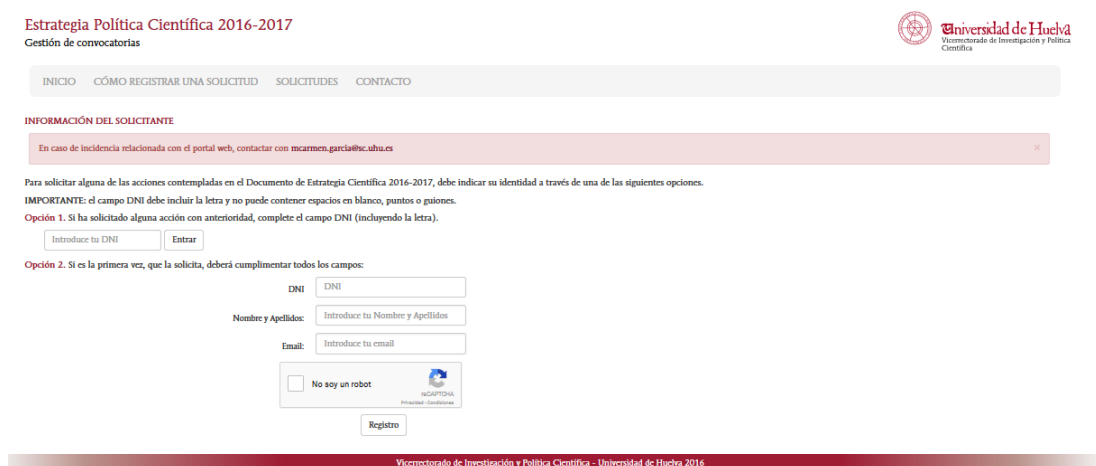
Estrategia Política Científica 2016-2017
Gestión de convocatorias

Universidad de Huelva
Vicerrectorado de Investigación y Política Científica

INICIO CÓMO REGISTRAR UNA SOLICITUD SOLICITUDES CONTACTO

INFORMACIÓN DEL SOLICITANTE

En caso de incidencia relacionada con el portal web, contactar con mcarmen.garcia@sc.uhu.es ×

Para solicitar alguna de las acciones contempladas en el Documento de Estrategia Científica 2016-2017, debe indicar su identidad a través de una de las siguientes opciones.

IMPORTANTE: el campo DNI debe incluir la letra y no puede contener espacios en blanco, puntos o guiones.

Opción 1. Si ha solicitado alguna acción con anterioridad, complete el campo DNI (incluyendo la letra).

Introduce tu DNI Entrar

Opción 2. Si es la primera vez, que la solicita, deberá cumplimentar todos los campos:

DNI DNI

Nombre y Apellidos: Introduce tu Nombre y Apellidos

Email: Introduce tu email

No soy un robot
reCAPTCHA
Privacidad - Condiciones

Registro

Vicerrectorado de Investigación y Política Científica - Universidad de Huelva 2016